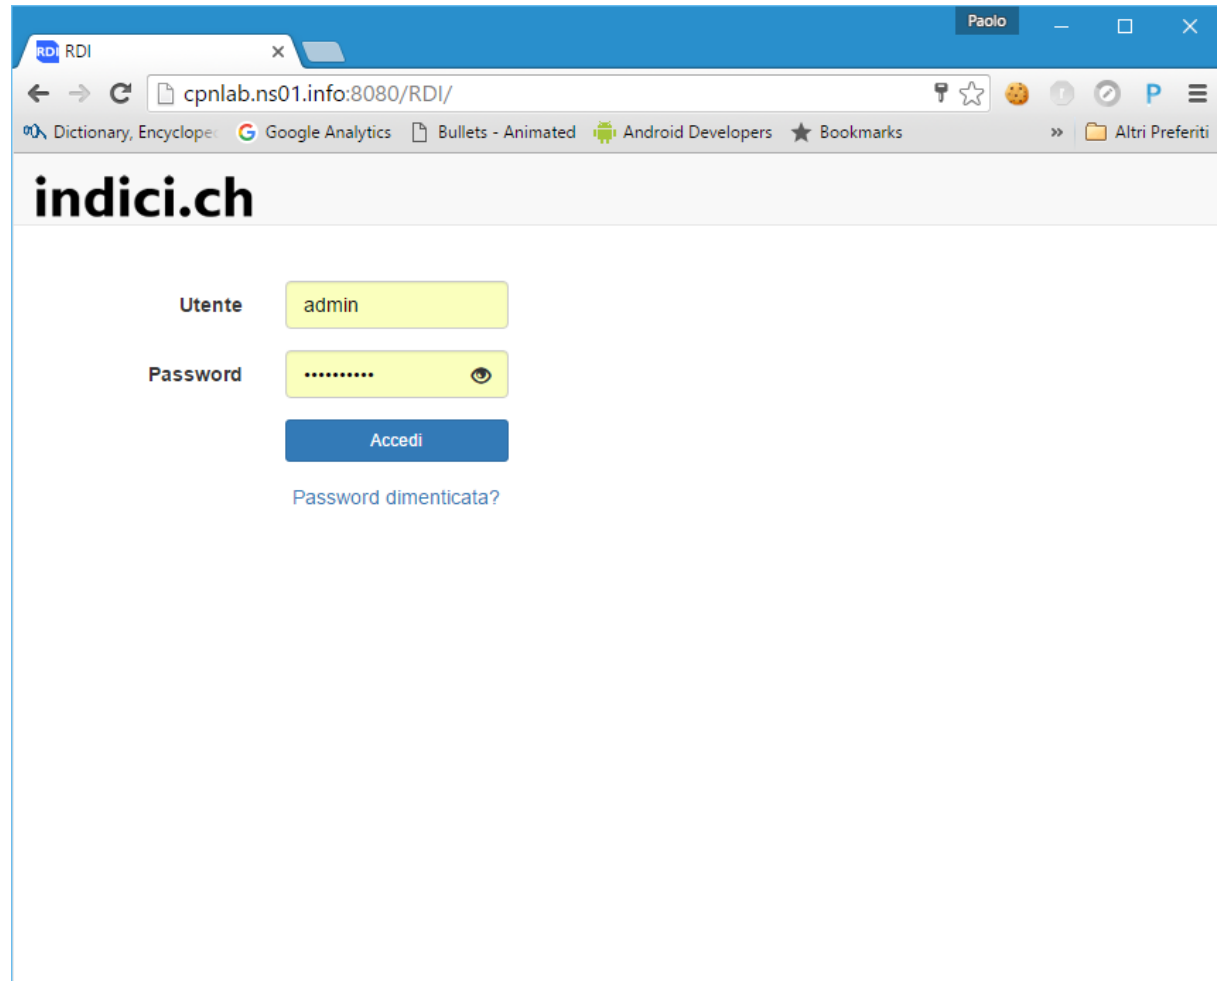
Paolo

RDI RDI

cpnlab.ns01.info:8080/RDI/

P

Dictionary, Encyclope Google Analytics Bullets - Animated Android Developers Bookmarks » Altri Preferiti

indici.ch

Utente admin

Password ••••••••••

Accedi

Password dimenticata?